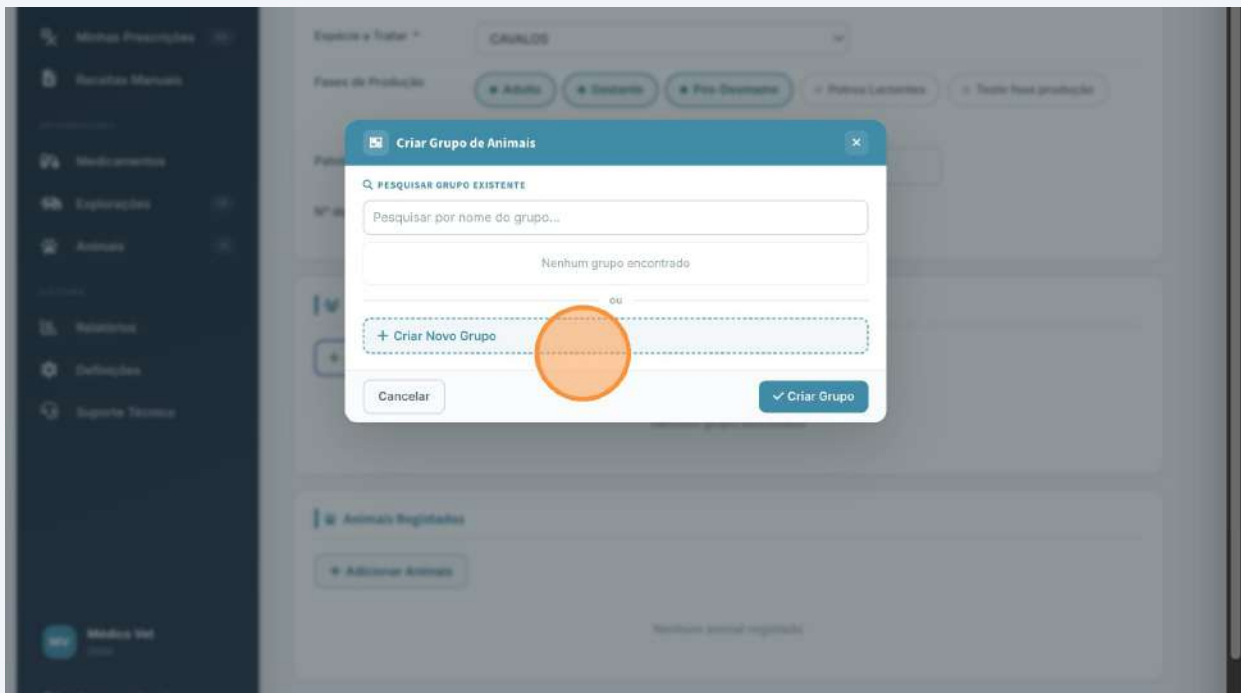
Minhas Prescrições
Receitas Manuais
Medicamentos
Explorações
Animais
Relatórios
Definições
Suporte Técnico
Médico Vet

Espécie a Tratar *
CAVALOS
Fases de Produção
Adulto
Gestante
Pós-Desmame
Potros Lactentes
Teste fase produção

Criar Grupo de Animais
×
PESQUISAR GRUPO EXISTENTE
Pesquisar por nome do grupo...
Nenhum grupo encontrado
ou
+ Criar Novo Grupo
Cancelar
✓ Criar Grupo

Animais Registados
+ Adicionar Animais
Nenhum animal registado